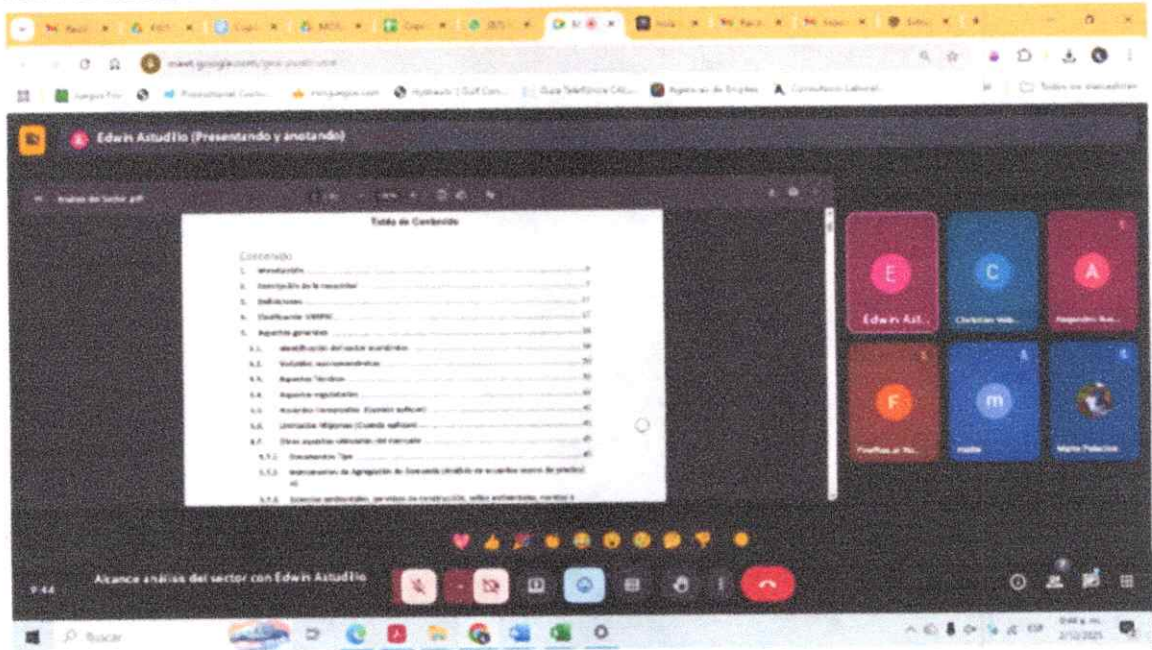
meet.google.com

Edwin Astudillo (Presentando y anotando)

Análisis del Sector.pdf

Tabla de Contenido

Contenido

1. Introducción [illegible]
2. Descripción de la necesidad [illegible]
3. Definiciones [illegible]
4. Clasificación UNSPSC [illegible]
5. Aspectos generales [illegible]
5.1. Identificación del sector económico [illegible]
5.2. Variables macroeconómicas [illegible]
5.3. Aspectos Técnicos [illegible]
5.4. Aspectos regulatorios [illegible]
5.5. Acuerdos Comerciales (Cuando aplique) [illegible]
5.6. Limitación Mipymes (Cuando aplique) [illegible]
5.7. Otros aspectos relevantes del mercado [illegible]
5.7.1. Documentos Tipo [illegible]
5.7.2. Instrumentos de Agregación de Demanda (Análisis de acuerdos marco de precios) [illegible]
5.7.3. Licencias ambientales, permisos de construcción, sellos ambientales, normas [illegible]

Edwin Ast...
Christian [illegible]
Alejandro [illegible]
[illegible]
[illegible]
Mario Palacios

9:44
Alcance análisis del sector con Edwin Astudillo

Buscar